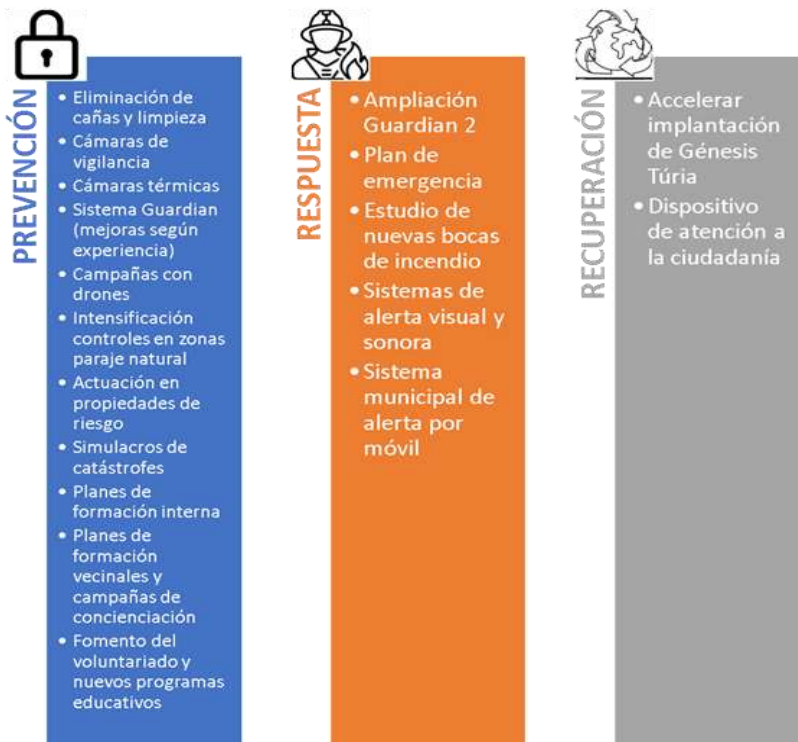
PREVENCIÓN

• Eliminación de cañas y limpieza
• Cámaras de vigilancia
• Cámaras térmicas
• Sistema Guardian (mejoras según experiencia)
• Campañas con drones
• Intensificación controles en zonas paraje natural
• Actuación en propiedades de riesgo
• Simulacros de catástrofes
• Planes de formación interna
• Planes de formación vecinales y campañas de concienciación
• Fomento del voluntariado y nuevos programas educativos

RESPUESTA

• Ampliación Guardian 2
• Plan de emergencia
• Estudio de nuevas bocas de incendio
• Sistemas de alerta visual y sonora
• Sistema municipal de alerta por móvil

RECUPERACIÓN

• Accelerar implantación de Génesis Túria
• Dispositivo de atención a la ciudadanía